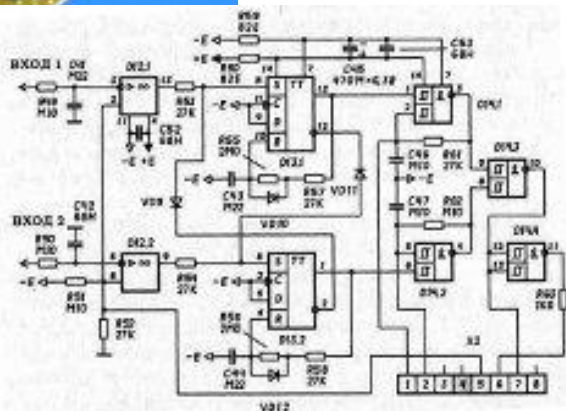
ВХОД 1
ВХОД 2
R59 82Е
R60 82Е
C46 M22
R49 M10
DI2.1
R52 27K
C52 68Н
-E
+E
C45 470М×6.3В
C53 68Н
DI3.1
TT
S
C
D
R
R55 3М0
C43 M22
R57 27K
VD11
VD9
VD10
C42 68Н
R50 M22
R51 M10
DI2.2
R54 27K
R53 27K
DI3.2
R56 3М0
C44 M22
R58 27K
VD12
DI4.1
DI4.2
DI4.3
DI4.4
C49 M10
R61 27K
C47 M10
R62 M10
R63 1K0
X2
1 2 3 4 5 6 7 8